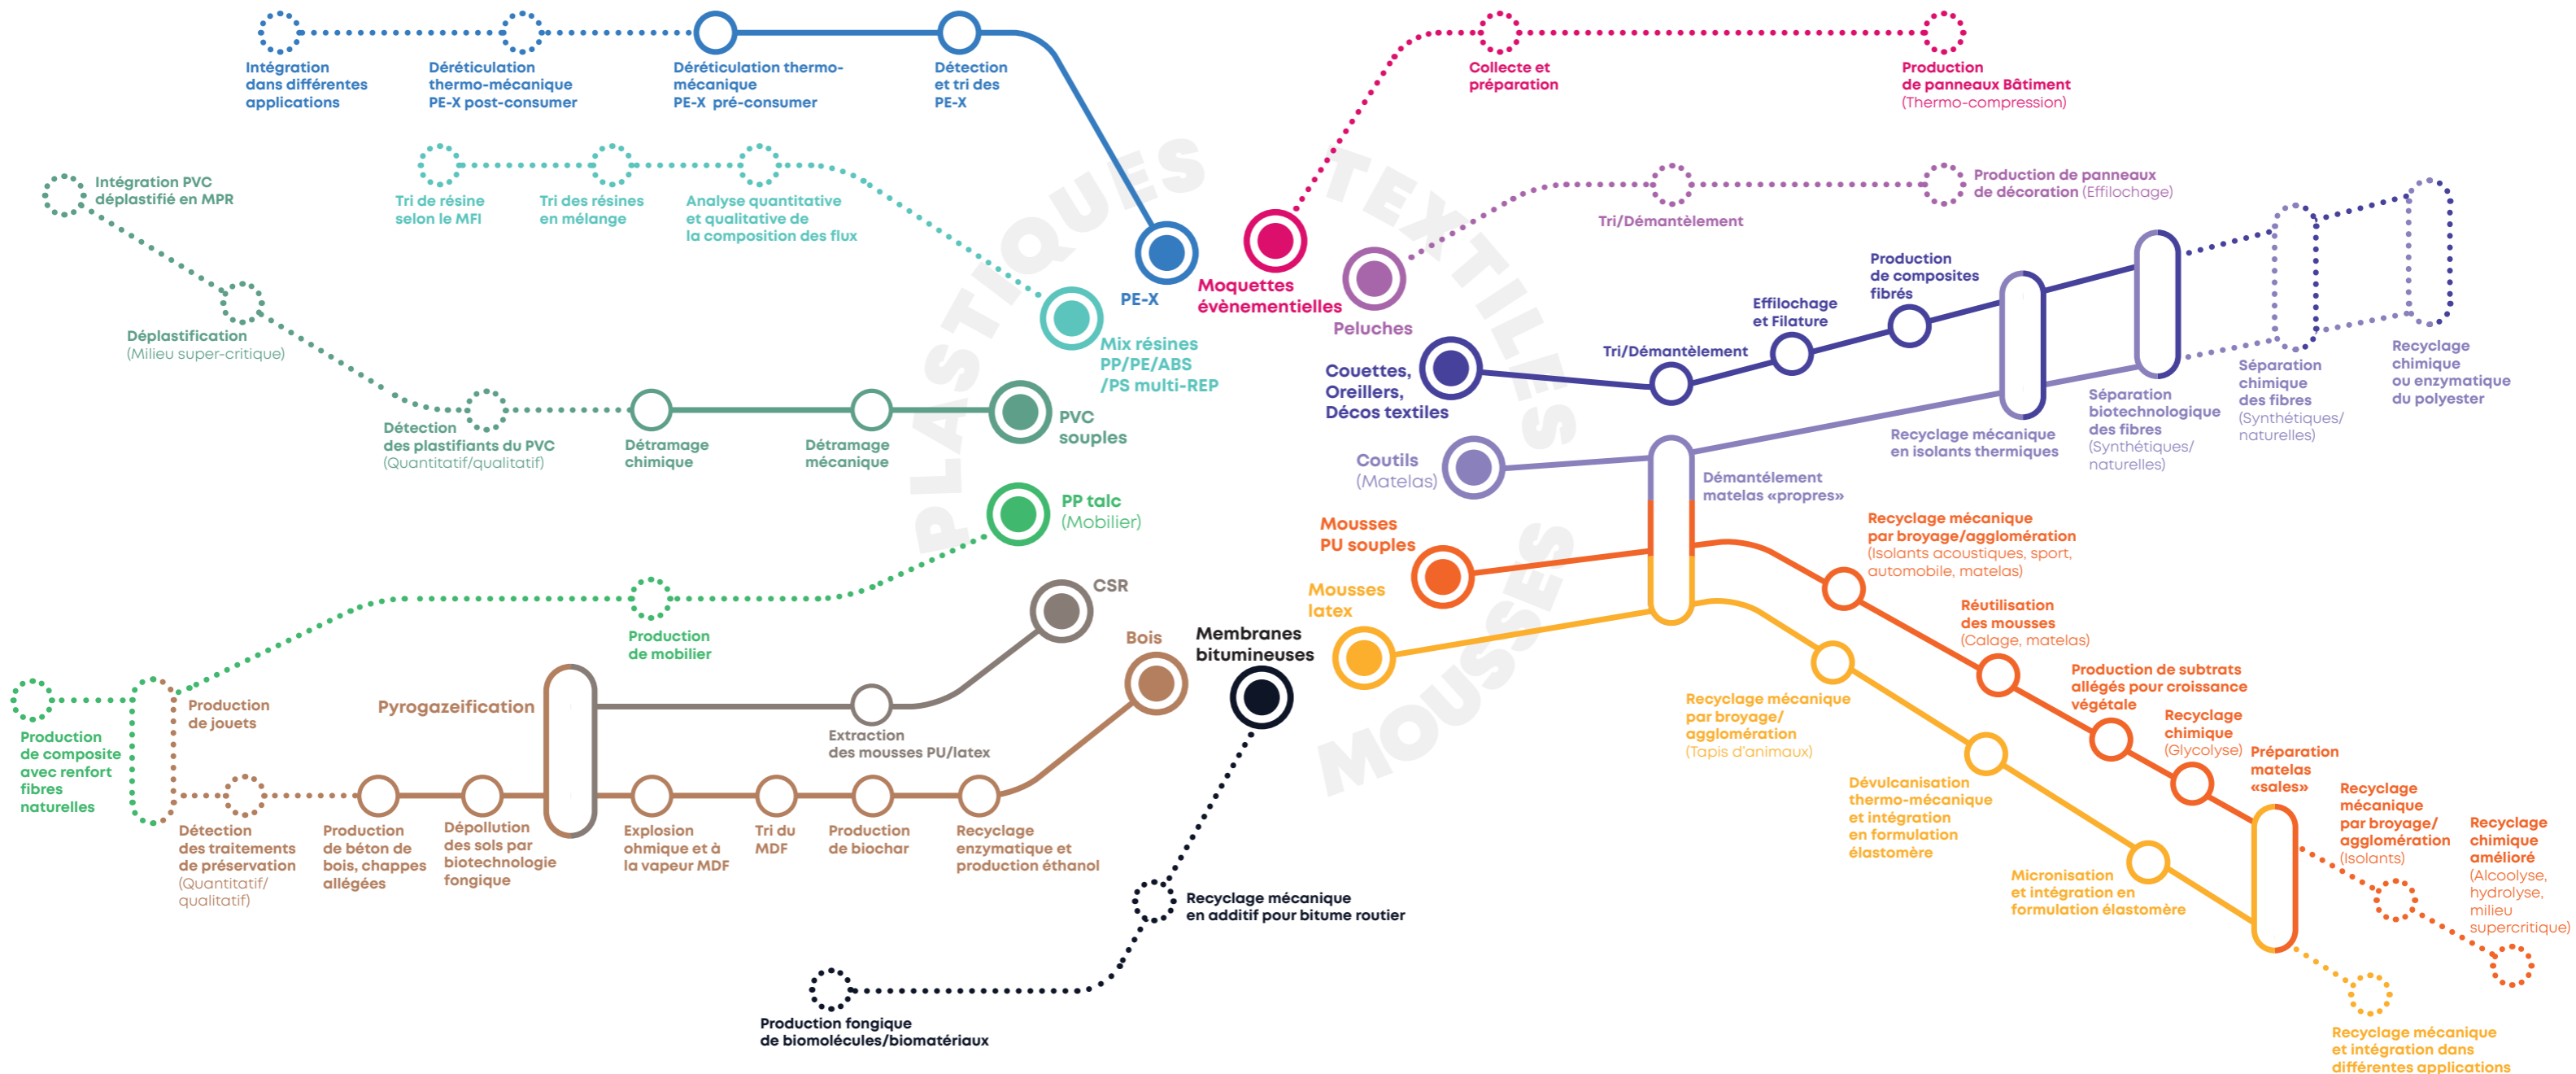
Intégration dans différentes applications

Déréticulation thermo-mécanique PE-X post-consumer

Déréticulation thermo-mécanique PE-X pré-consumer

Détection et tri des PE-X

PE-X

Collecte et préparation

Production de panneaux Bâtiment (Thermo-compression)

Moquettes évènementielles

Tri de résine selon le MFI

Tri des résines en mélange

Analyse quantitative et qualitative de la composition des flux

Mix résines PP/PE/ABS /PS multi-REP

Intégration PVC déplastifié en MPR

Déplastification (Milieu super-critique)

Détection des plastifiants du PVC (Quantitatif/qualitatif)

Détramage chimique

Détramage mécanique

PVC souples

PP talc (Mobilier)

Production de mobilier

PLASTIQUES

TEXTILES

Production de panneaux de décoration (Effilochage)

Tri/Démantèlement

Peluches

Couettes, Oreillers, Décos textiles

Tri/Démantèlement

Effilochage et Filature

Production de composites fibrés

Recyclage mécanique en isolants thermiques

Séparation biotechnologique des fibres (Synthétiques/ naturelles)

Séparation chimique des fibres (Synthétiques/ naturelles)

Recyclage chimique ou enzymatique du polyester

Coutils (Matelas)

Démantèlement matelas «propres»

Mousses PU souples

Mousses latex

Recyclage mécanique par broyage/agglomération (Isolants acoustiques, sport, automobile, matelas)

Réutilisation des mousses (Calage, matelas)

Production de subtrats allégés pour croissance végétale

Recyclage chimique (Glycolyse)

Préparation matelas «sales»

Recyclage mécanique par broyage/ agglomération (Isolants)

Recyclage chimique amélioré (Alcoolyse, hydrolyse, milieu supercritique)

Recyclage mécanique par broyage/ agglomération (Tapis d'animaux)

Dévulcanisation thermo-mécanique et intégration en formulation élastomère

Micronisation et intégration en formulation élastomère

Recyclage mécanique et intégration dans différentes applications

MOUSSES

CSR

Bois

Membranes bitumineuses

Pyrogazeification

Extraction des mousses PU/latex

Production de composite avec renfort fibres naturelles

Production de jouets

Détection des traitements de préservation (Quantitatif/ qualitatif)

Production de béton de bois, chappes allégées

Dépollution des sols par biotechnologie fongique

Explosion ohmique et à la vapeur MDF

Tri du MDF

Production de biochar

Recyclage enzymatique et production éthanol

Recyclage mécanique en additif pour bitume routier

Production fongique de biomolécules/biomatériaux